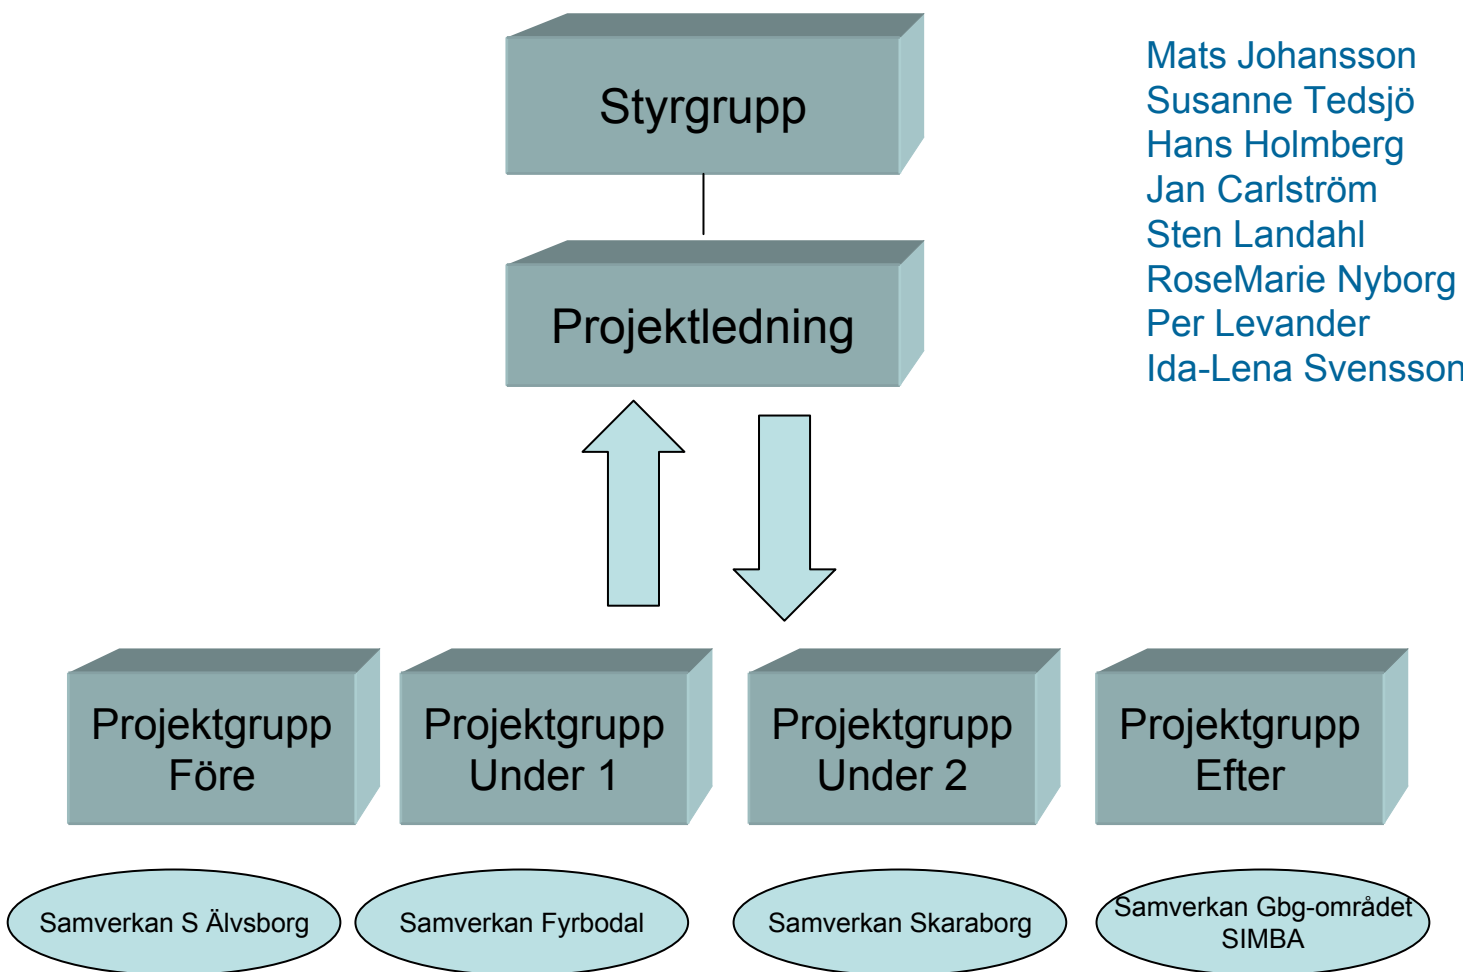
Styrgrupp

Mats Johansson
Susanne Tedsjö
Hans Holmberg
Jan Carlström
Sten Landahl
RoseMarie Nyborg
Per Levander
Ida-Lena Svensson

Projektledning

Projektgrupp Före

Projektgrupp Under 1

Projektgrupp Under 2

Projektgrupp Efter

Samverkan S Älvsborg

Samverkan Fyrbodal

Samverkan Skaraborg

Samverkan Gbg-området SIMBA